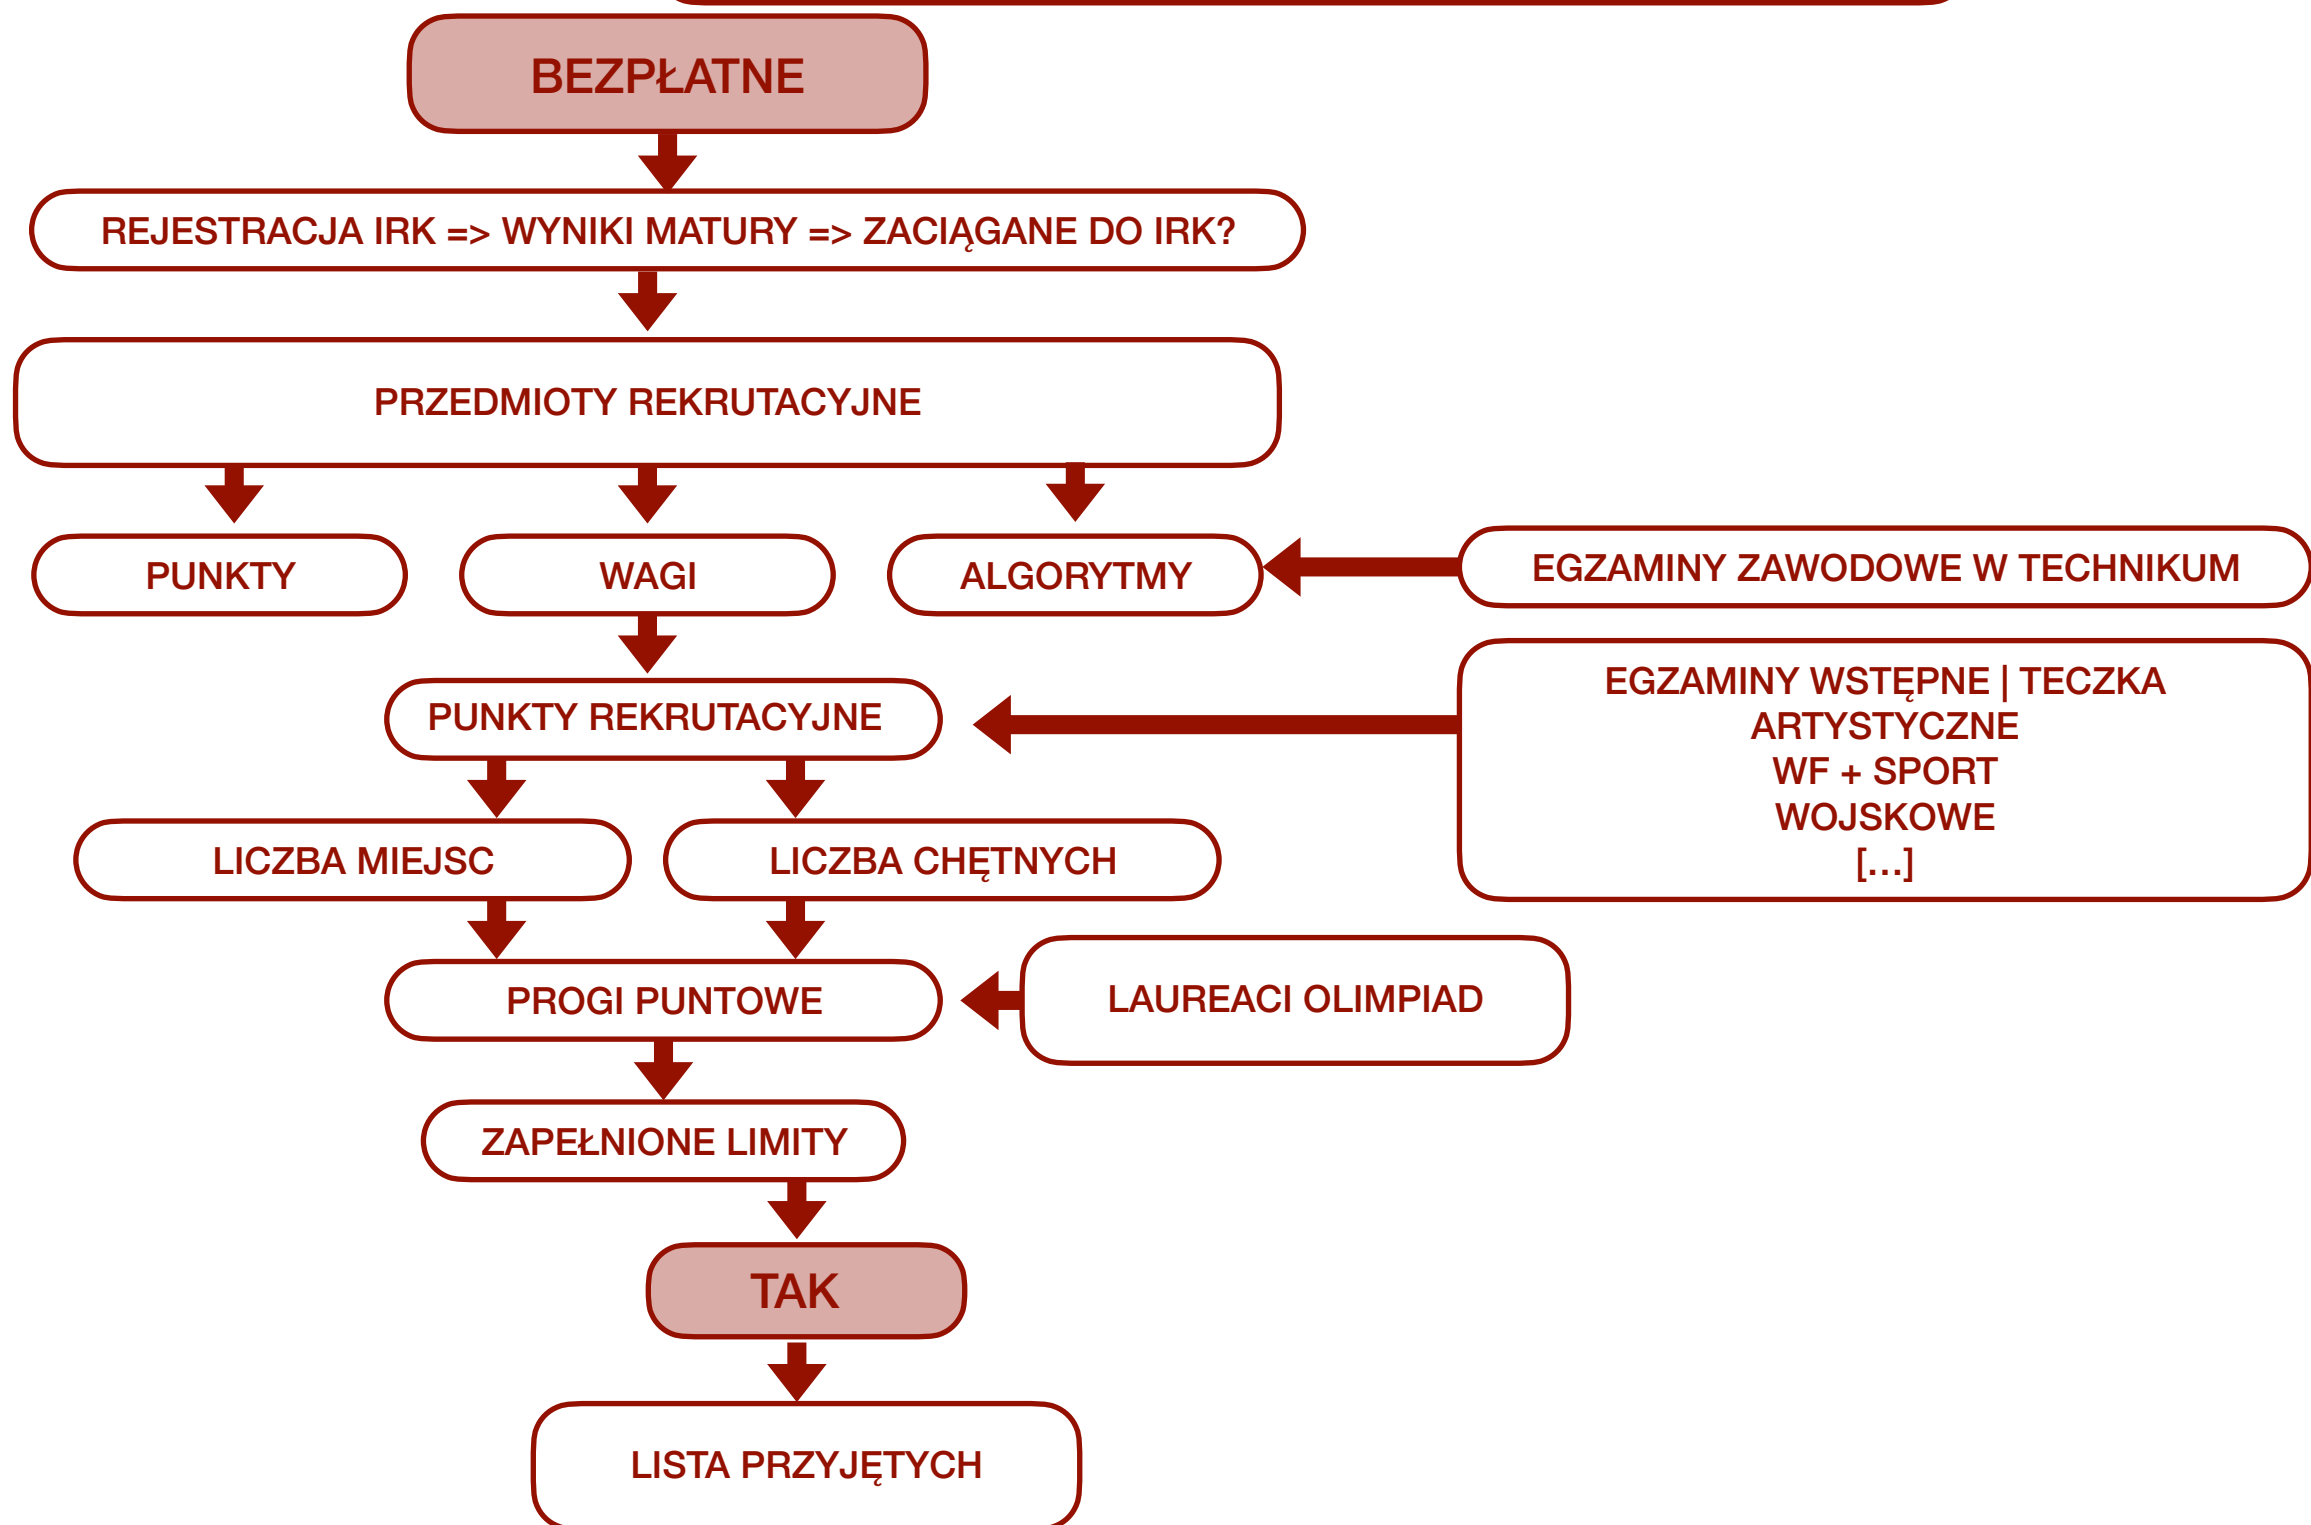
BEZPŁATNE

REJESTRACJA IRK => WYNIKI MATURY => ZACIĄGANE DO IRK?

PRZEDMIOTY REKRUTACYJNE

PUNKTY

WAGI

ALGORYTMY

EGZAMINY ZAWODOWE W TECHNIKUM

PUNKTY REKRUTACYJNE

EGZAMINY WSTĘPNE | TECZKA
ARTYSTYCZNE
WF + SPORT
WOJSKOWE
[…]

LICZBA MIEJSC

LICZBA CHĘTNYCH

PROGI PUNTOWE

LAUREACI OLIMPIAD

ZAPEŁNIONE LIMITY

TAK

LISTA PRZYJĘTYCH